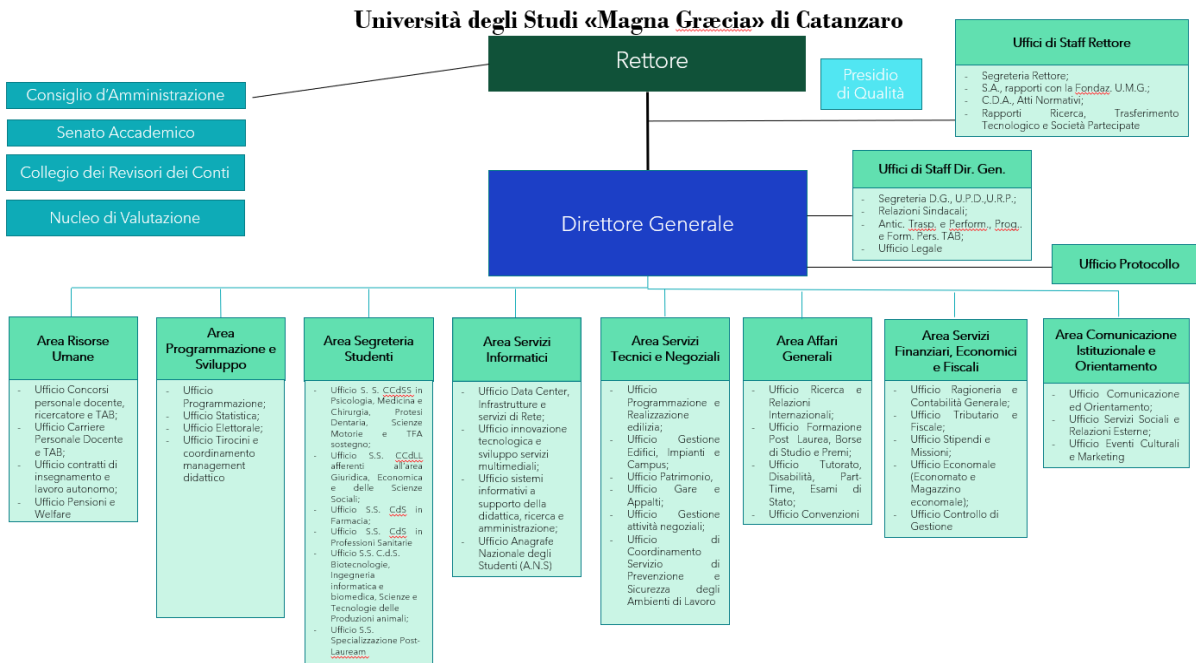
Università degli Studi «Magna Græcia» di Catanzaro

Rettore

Presidio di Qualità

Uffici di Staff Rettore

- Segreteria Rettore;
- S.A., rapporti con la Fondaz. U.M.G.;
- C.D.A., Atti Normativi;
- Rapporti Ricerca, Trasferimento Tecnologico e Società Partecipate

Consiglio d'Amministrazione

Senato Accademico

Collegio dei Revisori dei Conti

Nucleo di Valutazione

Direttore Generale

Uffici di Staff Dir. Gen.

- Segreteria D.G., U.P.D.,U.R.P.;
- Relazioni Sindacali;
- Antic. Trasp. e Perform., Prog. e Form. Pers. TAB;
- Ufficio Legale

Ufficio Protocollo

Area Risorse Umane

- Ufficio Concorsi personale docente, ricercatore e TAB;
- Ufficio Carriere Personale Docente e TAB;
- Ufficio contratti di insegnamento e lavoro autonomo;
- Ufficio Pensioni e Welfare

Area Programmazione e Sviluppo

- Ufficio Programmazione;
- Ufficio Statistica;
- Ufficio Elettorale;
- Ufficio Tirocini e coordinamento management didattico

Area Segreteria Studenti

- Ufficio S. S. CCdSS in Psicologia, Medicina e Chirurgia, Protesi Dentaria, Scienze Motorie e TFA sostegno;
- Ufficio S.S. CCdLL afferenti all'area Giuridica, Economica e delle Scienze Sociali;
- Ufficio S.S. CdS in Farmacia;
- Ufficio S.S. CdS in Professioni Sanitarie
- Ufficio S.S. C.d.S. Biotecnologie, Ingegneria informatica e biomedica, Scienze e Tecnologie delle Produzioni animali;
- Ufficio S.S. Specializzazione Post-Lauream

Area Servizi Informatici

- Ufficio Data Center, Infrastrutture e servizi di Rete;
- Ufficio innovazione tecnologica e sviluppo servizi multimediali;
- Ufficio sistemi informativi a supporto della didattica, ricerca e amministrazione;
- Ufficio Anagrafe Nazionale degli Studenti (A.N.S)

Area Servizi Tecnici e Negoziali

- Ufficio Programmazione e Realizzazione edilizia;
- Ufficio Gestione Edifici, Impianti e Campus;
- Ufficio Patrimonio,
- Ufficio Gare e Appalti;
- Ufficio Gestione attività negoziali;
- Ufficio di Coordinamento Servizio di Prevenzione e Sicurezza degli Ambienti di Lavoro

Area Affari Generali

- Ufficio Ricerca e Relazioni Internazionali;
- Ufficio Formazione Post Laurea, Borse di Studio e Premi;
- Ufficio Tutorato, Disabilità, Part-Time, Esami di Stato;
- Ufficio Convenzioni

Area Servizi Finanziari, Economici e Fiscali

- Ufficio Ragioneria e Contabilità Generale;
- Ufficio Tributario e Fiscale;
- Ufficio Stipendi e Missioni;
- Ufficio Economale (Economato e Magazzino economale);
- Ufficio Controllo di Gestione

Area Comunicazione Istituzionale e Orientamento

- Ufficio Comunicazione ed Orientamento;
- Ufficio Servizi Sociali e Relazioni Esterne;
- Ufficio Eventi Culturali e Marketing